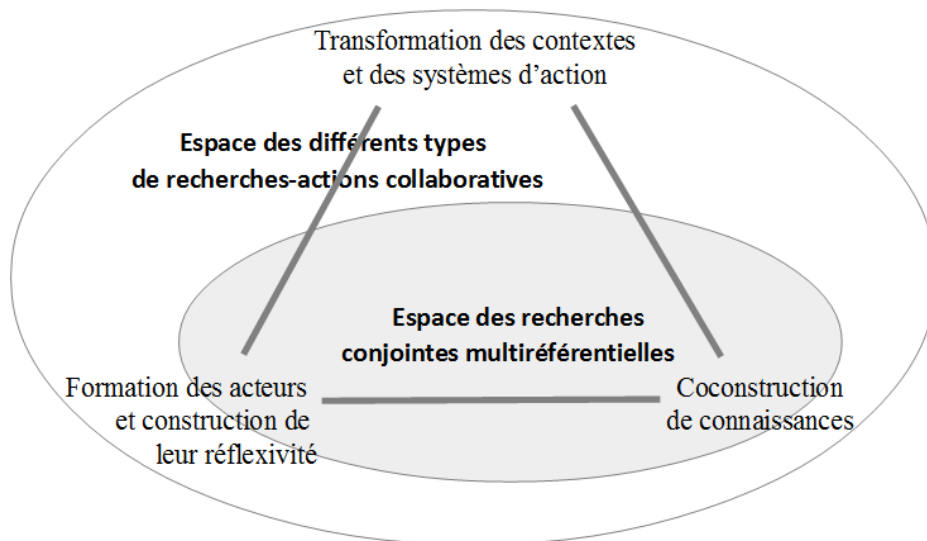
Transformation des contextes et des systèmes d'action

Espace des différents types de recherches-actions collaboratives

Espace des recherches conjointes multiréférentielles

Formation des acteurs et construction de leur réflexivité

Coconstruction de connaissances